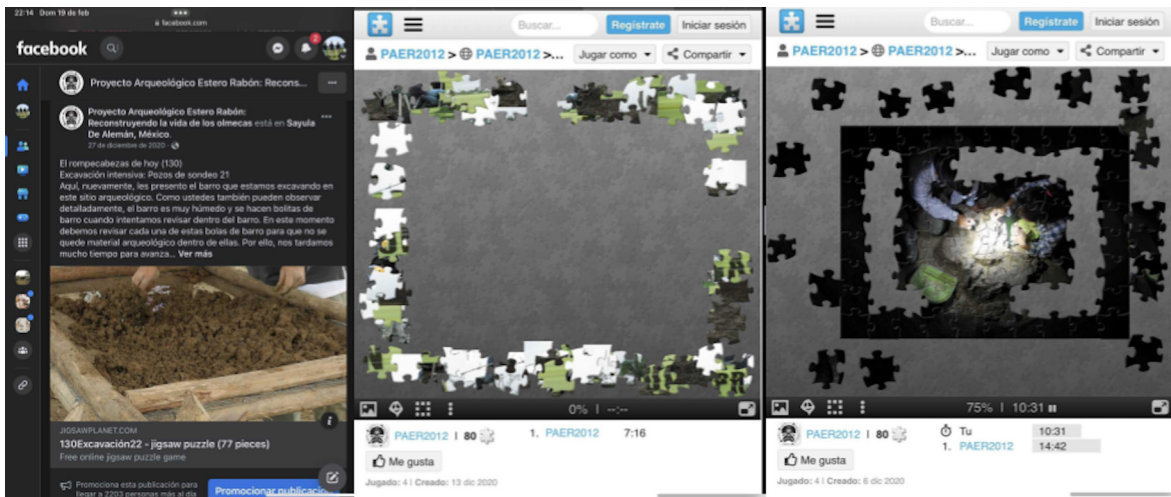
22:14 Dom 19 de feb
facebook.com

facebook

Proyecto Arqueológico Estero Rabón: Recons...

Proyecto Arqueológico Estero Rabón: Reconstruyendo la vida de los olmecas está en Sayula De Alemán, México.
27 de diciembre de 2020

El rompecabezas de hoy (130)
Excavación intensiva: Pozos de sondeo 21
Aquí, nuevamente, les presento el barro que estamos excavando en este sitio arqueológico. Como ustedes también pueden observar detalladamente, el barro es muy húmedo y se hacen bolitas de barro cuando intentamos revisar dentro del barro. En este momento debemos revisar cada una de estas bolas de barro para que no se quede material arqueológico dentro de ellas. Por ello, nos tardamos mucho tiempo para avanza... Ver más

JIGSAWPLANET.COM
130Excavación22 - jigsaw puzzle (77 pieces)
Free online jigsaw puzzle game

Promociona esta publicación para llegar a 2203 personas más al día
Promocionar publicación

Buscar... Regístrate Iniciar sesión
PAER2012 > PAER2012 >...
Jugar como Compartir
0% | --:--
PAER2012 | 80
1. PAER2012 7:16
Me gusta
Jugado: 4 | Creado: 13 dic 2020

Buscar... Regístrate Iniciar sesión
PAER2012 > PAER2012 >...
Jugar como Compartir
75% | 10:31
PAER2012 | 80
Tu 10:31
1. PAER2012 14:42
Me gusta
Jugado: 4 | Creado: 6 dic 2020